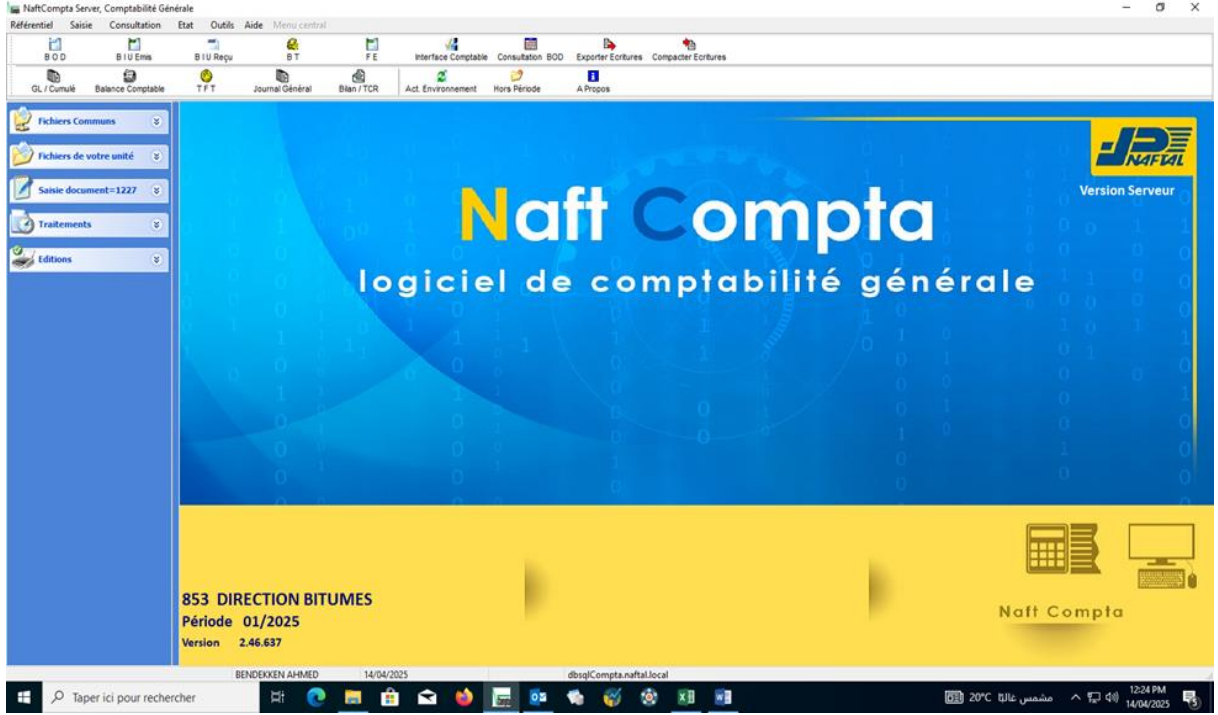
NaftCompta Server, Comptabilité Générale

Référentiel Saisie Consultation Etat Outils Aide Menu central

B O D | B I U Emis | B I U Reçu | B T | F E | Interface Comptable | Consultation BOD | Exporter Ecritures | Compacter Ecritures

GL / Cumulé | Balance Comptable | T F T | Journal Général | Bilan / TCR | Act. Environnement | Hors Période | A Propos

Fichiers Communs

Fichiers de votre unité

Saisie document=1227

Traitements

Editions

NAFTAL

Version Serveur

Naft Compta

logiciel de comptabilité générale

Naft Compta

853 DIRECTION BITUMES
Période 01/2025
Version 2.46.637

BENDEKKEN AHMED | 14/04/2025 | dbsqlCompta.naftal.local

Taper ici pour rechercher

20°C مشمس غالبًا

12:24 PM
14/04/2025